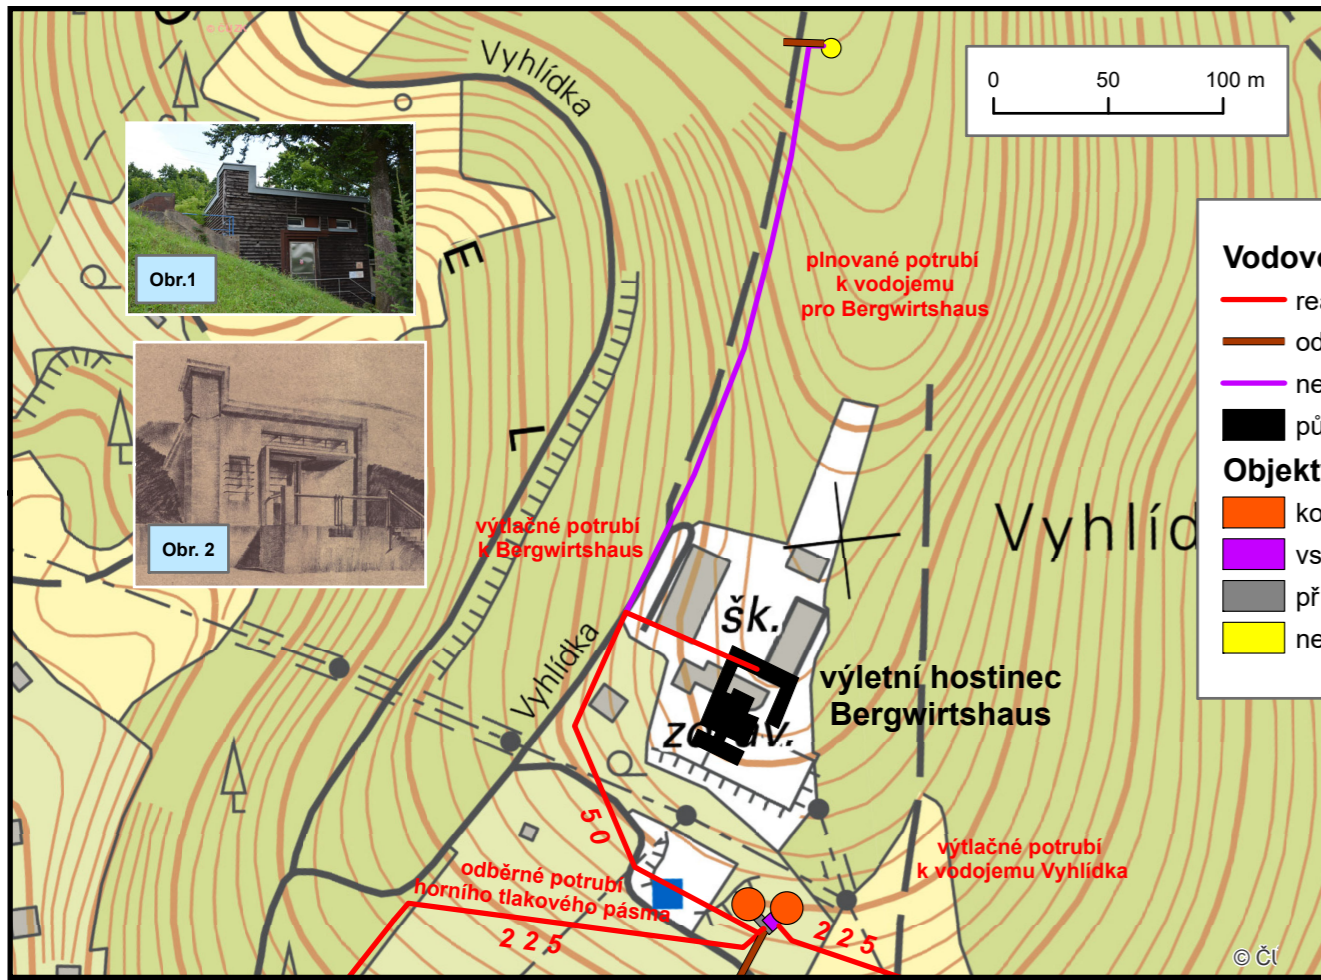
Vyhlídka
0 50 100 m
Obr.1
E
plnované potrubí k vodojemu pro Bergwirtshaus
Vodove
rea
od
ne
pů
Objekt
ko
vs
př
ne
L
Obr. 2
výtlačné potrubí k Bergwirtshaus
Vyhlíd
šk.
Vyhlídka
výletní hostinec Bergwirtshaus
zdrav.
5 0
odběrné potrubí horního tlakového pásma
výtlačné potrubí k vodojemu Vyhlídka
2 2 5
2 2 5
© Čt